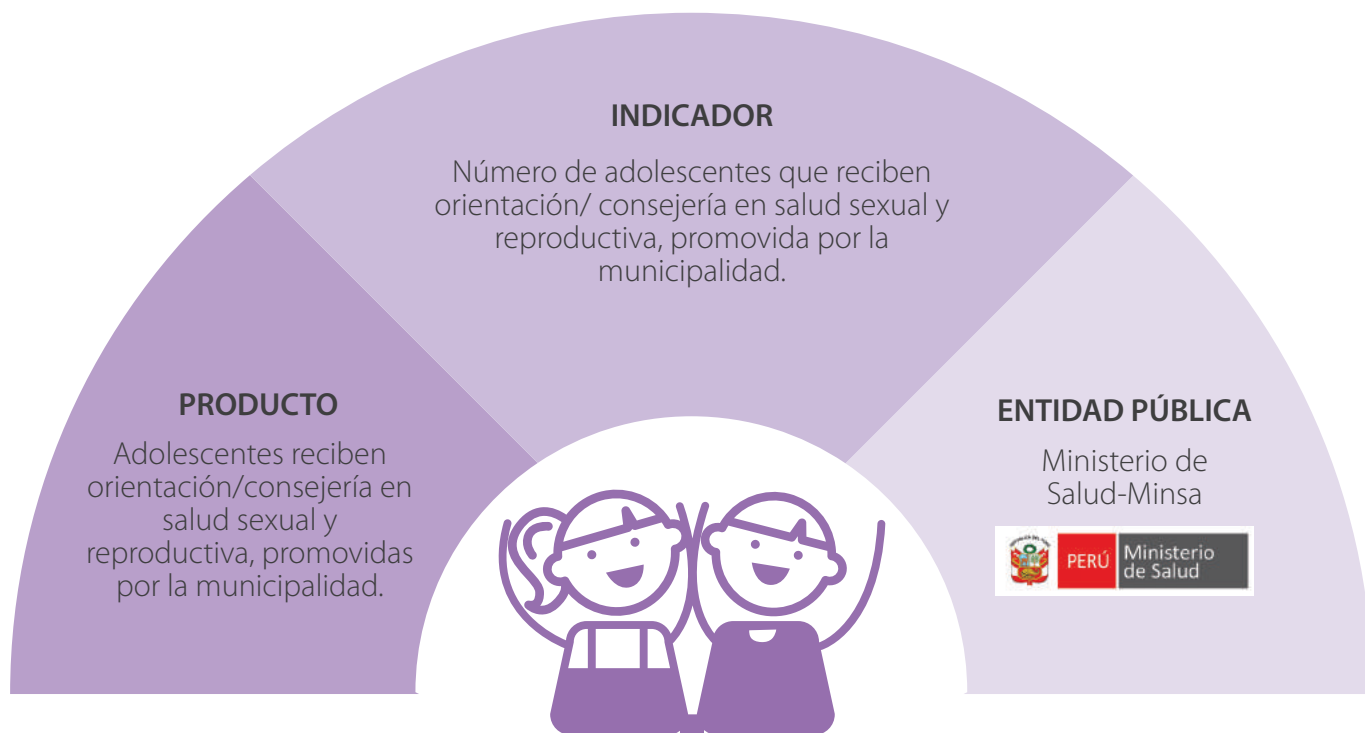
INDICADOR

Número de adolescentes que reciben orientación/ consejería en salud sexual y reproductiva, promovida por la municipalidad.

PRODUCTO

Adolescentes reciben orientación/consejería en salud sexual y reproductiva, promovidas por la municipalidad.

ENTIDAD PÚBLICA

Ministerio de Salud-Minsa

PERÚ Ministerio de Salud